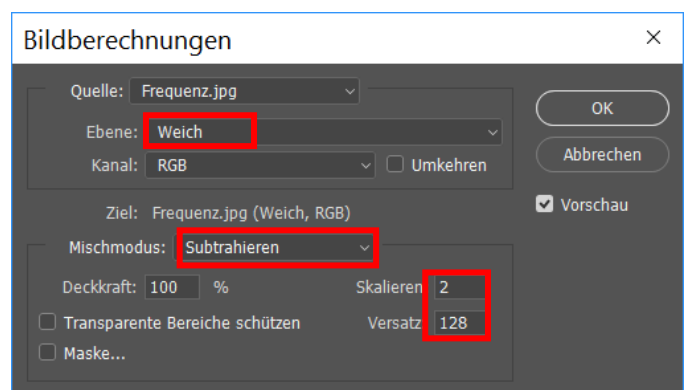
Bildberechnungen

×

Quelle: Frequenz.jpg

Ebene: Weich

Kanal: RGB

Umkehren

OK

Abbrechen

Vorschau

Ziel: Frequenz.jpg (Weich, RGB)

Mischmodus: Subtrahieren

Deckkraft: 100 %

Skalieren 2

Transparente Bereiche schützen

Versatz 128

Maske...